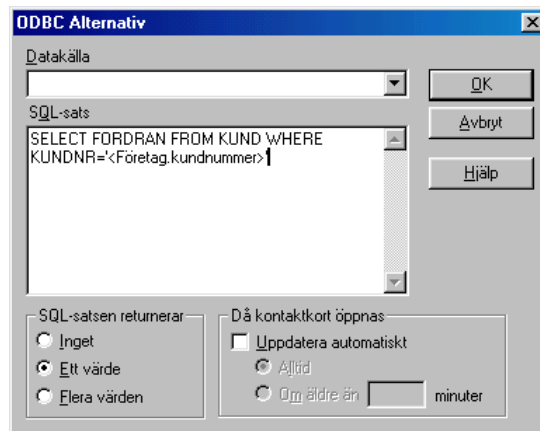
ODBC Alternativ

Datakälla

SQL-sats

SELECT FORDRAN FROM KUND WHERE KUNDNR='<Företag.kundnummer>'

OK

Avbryt

Hjälp

SQL-satsen returnerar

Inget

Ett värde

Flera värden

Då kontaktkort öppnas

Uppdatera automatiskt

Alltid

Om äldre än

minuter